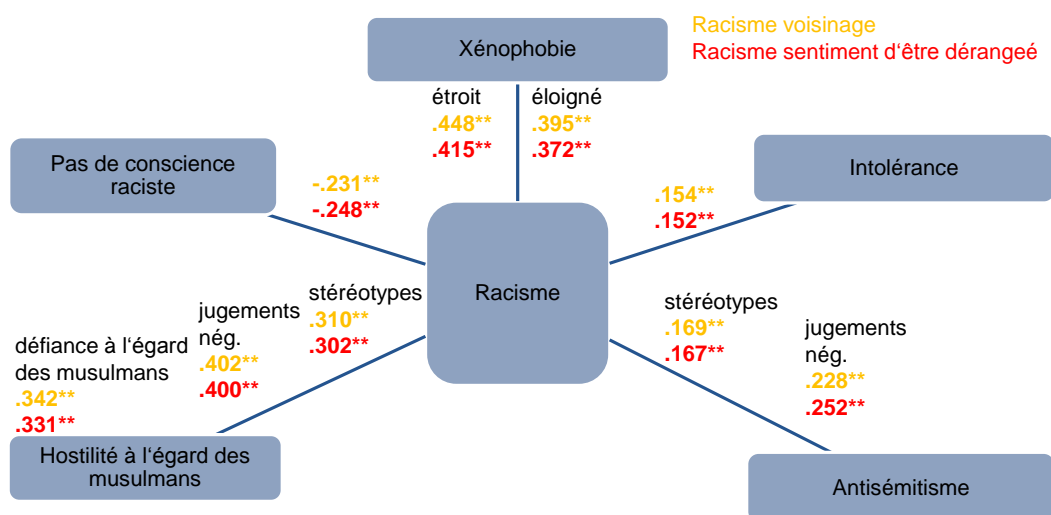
Xénophobie

Racisme voisinage
Racisme sentiment d'être dérangeé

étroit
.448**
.415**

éloigné
.395**
.372**

Pas de conscience raciste

-.231**
-.248**

Intolérance

.154**
.152**

Racisme

jugements nég.
.402**
.400**

stéréotypes
.310**
.302**

défiance à l'égard des musulmans
.342**
.331**

Hostilité à l'égard des musulmans

stéréotypes
.169**
.167**

jugements nég.
.228**
.252**

Antisémitisme